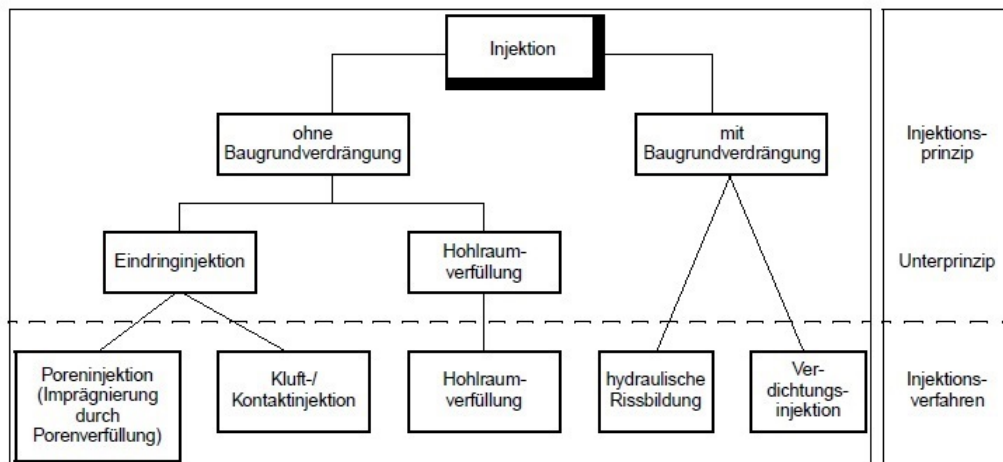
Injektion

ohne Baugrundverdrängung

mit Baugrundverdrängung

Injektionsprinzip

Eindringinjektion

Hohlraumverfüllung

Unterprinzip

Poreninjektion (Imprägnierung durch Porenverfüllung)

Kluft-/ Kontaktinjektion

Hohlraumverfüllung

hydraulische Rissbildung

Verdichtungsinjektion

Injektionsverfahren